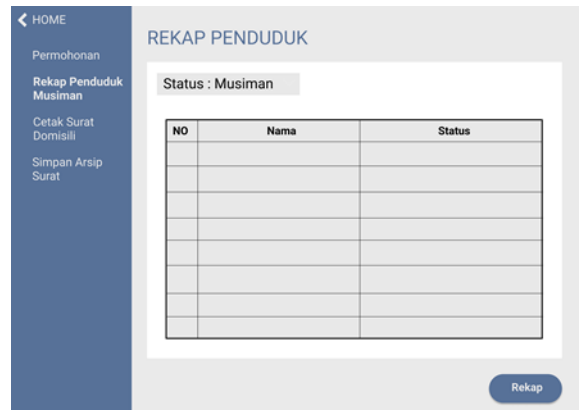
HOME

Permohonan

Rekap Penduduk Musiman

Cetak Surat Domisili

Simpan Arsip Surat

REKAP PENDUDUK

Status : Musiman

| NO | Nama | Status |
|---|---|---|
| | | |
| | | |
| | | |
| | | |
| | | |
| | | |
| | | |
| | | |

Rekap